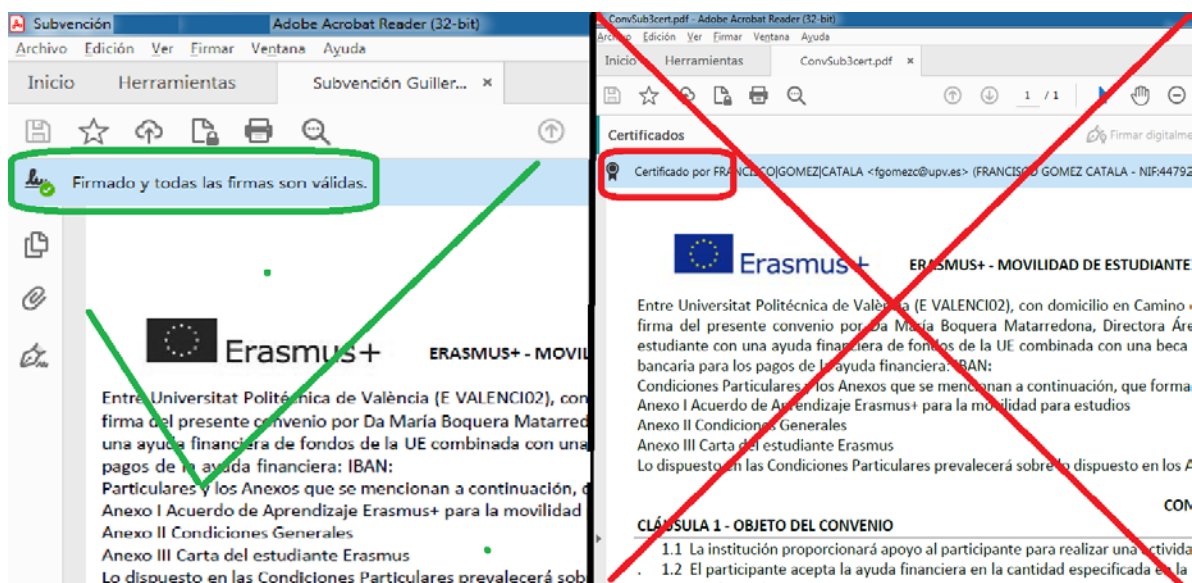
Subvención Adobe Acrobat Reader (32-bit)
Archivo Edición Ver Firmar Ventana Ayuda
Inicio Herramientas Subvención Guiller... ×

Firmado y todas las firmas son válidas.

Erasmus+ ERASMUS+ - MOVIL

Entre Universitat Politècnica de València (E VALENCI02), con firma del presente convenio por Da María Boquera Matarred una ayuda financiera de fondos de la UE combinada con una pagos de la ayuda financiera: IBAN:
Particulares y los Anexos que se mencionan a continuación, c
Anexo I Acuerdo de Aprendizaje Erasmus+ para la movilidad
Anexo II Condiciones Generales
Anexo III Carta del estudiante Erasmus
Lo dispuesto en las Condiciones Particulares prevalecerá sob

ConvSub3cert.pdf - Adobe Acrobat Reader (32-bit)
Archivo Edición Ver Firmar Ventana Ayuda
Inicio Herramientas ConvSub3cert.pdf ×
1 / 1
Certificados
Firmar digitalme
Certificado por FRANCISCO|GOMEZ|CATALA <fgomezc@upv.es> (FRANCISCO GOMEZ CATALA - NIF:44792

Erasmus+ ERASMUS+ - MOVILIDAD DE ESTUDIANTE

Entre Universitat Politècnica de València (E VALENCI02), con domicilio en Camino firma del presente convenio por Da María Boquera Matarredona, Directora Áre estudiante con una ayuda financiera de fondos de la UE combinada con una beca bancaria para los pagos de la ayuda financiera: IBAN:
Condiciones Particulares y los Anexos que se mencionan a continuación, que forma
Anexo I Acuerdo de Aprendizaje Erasmus+ para la movilidad para estudios
Anexo II Condiciones Generales
Anexo III Carta del estudiante Erasmus
Lo dispuesto en las Condiciones Particulares prevalecerá sobre lo dispuesto en los A

CON
CLÁUSULA 1 - OBJETO DEL CONVENIO
1.1 La institución proporcionará apoyo al participante para realizar una actividad
1.2 El participante acepta la ayuda financiera en la cantidad especificada en la